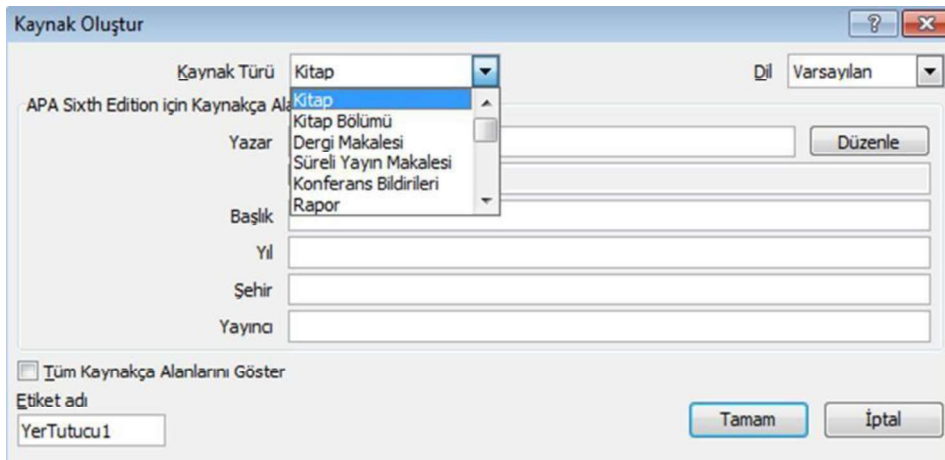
Kaynak Oluştur

? X

Kaynak Türü Kitap

Dil Varsayılan

APA Sixth Edition için Kaynakça Ala

Kitap
Kitap Bölümü
Dergi Makalesi
Süreli Yayın Makalesi
Konferans Bildirileri
Rapor

Yazar

Düzenle

Başlık

Yıl

Şehir

Yayıncı

Tüm Kaynakça Alanlarını Göster

Etiket adı

YerTutucu1

Tamam

İptal